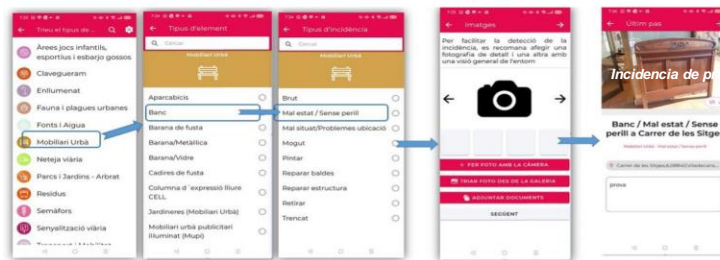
Trieu el tipus de ...

Àrees jocs infantils, esportius i esbarjo gossos

Clavegueram

Enllumenat

Fauna i plagues urbanes

Fonts i Aigua

Mobiliari Urbà

Neteja viària

Parcs i Jardins - Arbrat

Residus

Semàfors

Senyalització viària

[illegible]

Tipus d'element

Cercar

Mobiliari Urbà

Aparcabicis

Banc

Barana de fusta

Barana/Metàl·lica

Barana/Vidre

Cadires de fusta

Columna d´expressió lliure CELL

Jardineres (Mobiliari Urbà)

Mobiliari urbà publicitari il·luminat (Mupi)

Tipus d'incidència

Cercar

Mobiliari Urbà

Brut

Mal estat / Sense perill

Mal situat/Problemes ubicació

Mogut

Pintar

Reparar baldes

Reparar estructura

Retirar

Trencat

Imatges

Per facilitar la detecció de la incidència, es recomana afegir una fotografia de detall i una altra amb una visió general de l'entorn

FER FOTO AMB LA CÀMERA

TRIAR FOTO DES DE LA GALERIA

ADJUNTAR DOCUMENTS

SEGÜENT

Últim pas

Incidencia de pr

Banc / Mal estat / Sense perill a Carrer de les Sitge

Mobiliari Urbà · Mal estat / Sense perill

Carrer de les Sitges,6,08840,Viladecans...

prova